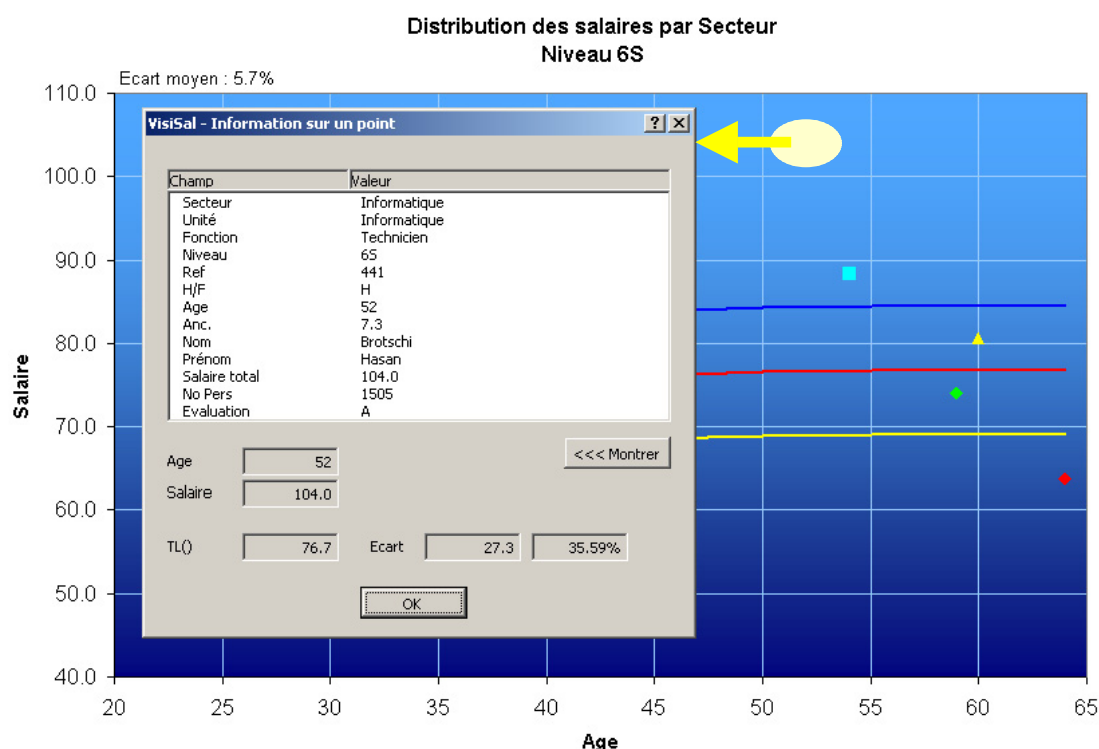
Distribution des salaires par Secteur
Niveau 6S

Ecart moyen : 5.7%

110.0
100.0
90.0
80.0
70.0
60.0
50.0
40.0

Salaire

20 25 30 35 40 45 50 55 60 65

Age

VisiSal - Information sur un point ? ×

| Champ | Valeur |
|---|---|
| Secteur | Informatique |
| Unité | Informatique |
| Fonction | Technicien |
| Niveau | 6S |
| Ref | 441 |
| H/F | H |
| Age | 52 |
| Anc. | 7.3 |
| Nom | Brotschi |
| Prénom | Hasan |
| Salaire total | 104.0 |
| No Pers | 1505 |
| Evaluation | A |

<<< Montrer

Age 52
Salaire 104.0

TL() 76.7 Ecart 27.3 35.59%

OK